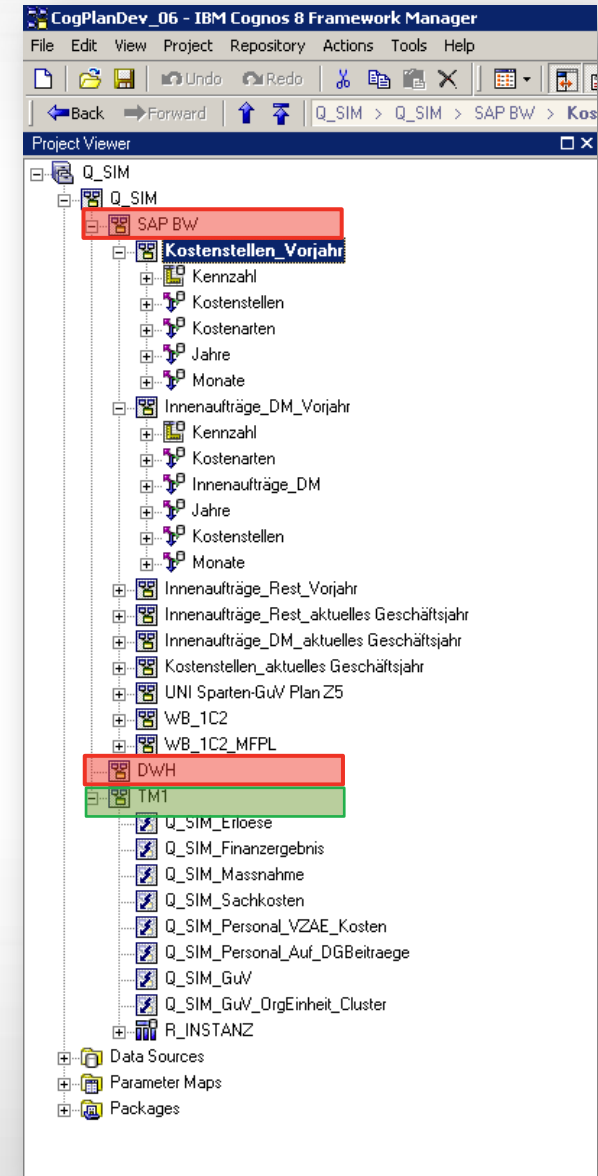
CogPlanDev_06 - IBM Cognos 8 Framework Manager

File Edit View Project Repository Actions Tools Help

Undo Redo

Back Forward Q_SIM > Q_SIM > SAP BW > Kos

Project Viewer

Q_SIM
Q_SIM
SAP BW
Kostenstellen_Vorjahr
Kennzahl
Kostenstellen
Kostenarten
Jahre
Monate
Innenaufträge_DM_Vorjahr
Kennzahl
Kostenarten
Innenaufträge_DM
Jahre
Kostenstellen
Monate
Innenaufträge_Rest_Vorjahr
Innenaufträge_Rest_aktuelles Geschäftsjahr
Innenaufträge_DM_aktuelles Geschäftsjahr
Kostenstellen_aktuelles Geschäftsjahr
UNI Sparten-GuV Plan Z5
WB_1C2
WB_1C2_MFPL
DWH
TM1
Q_SIM_Erloese
Q_SIM_Finanzergebnis
Q_SIM_Massnahme
Q_SIM_Sachkosten
Q_SIM_Personal_VZAE_Kosten
Q_SIM_Personal_Auf_DGBeitraege
Q_SIM_GuV
Q_SIM_GuV_OrgEinheit_Cluster
R_INSTANZ
Data Sources
Parameter Maps
Packages